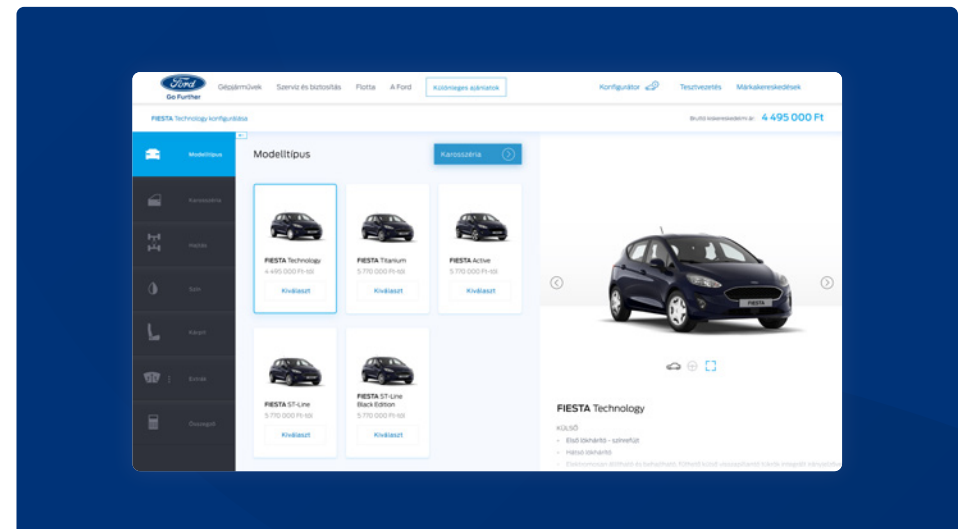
Ford
Go Further

Gépjárművek Szerviz és biztosítás Flotta A Ford Különleges ajánlatok Konfigurátor Tesztvezetés Márkakereskedések

FIESTA Technology konfigurálása

Bruttó kiskereskedelmi ár: 4 495 000 Ft

Modelltípus
Karosszéria
Motor
Szín
Kárpit
Extrák
Összegző

Modelltípus

Karosszéria

FIESTA Technology
4 495 000 Ft-tól
Kiválaszt

FIESTA Titanium
5 770 000 Ft-tól
Kiválaszt

FIESTA Active
5 770 000 Ft-tól
Kiválaszt

FIESTA ST-Line
5 770 000 Ft-tól
Kiválaszt

FIESTA ST-Line Black Edition
5 770 000 Ft-tól
Kiválaszt

FIESTA Technology

KÜLSŐ
Első ködlámpa – szélvédő
Hátsó ködlámpa
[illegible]